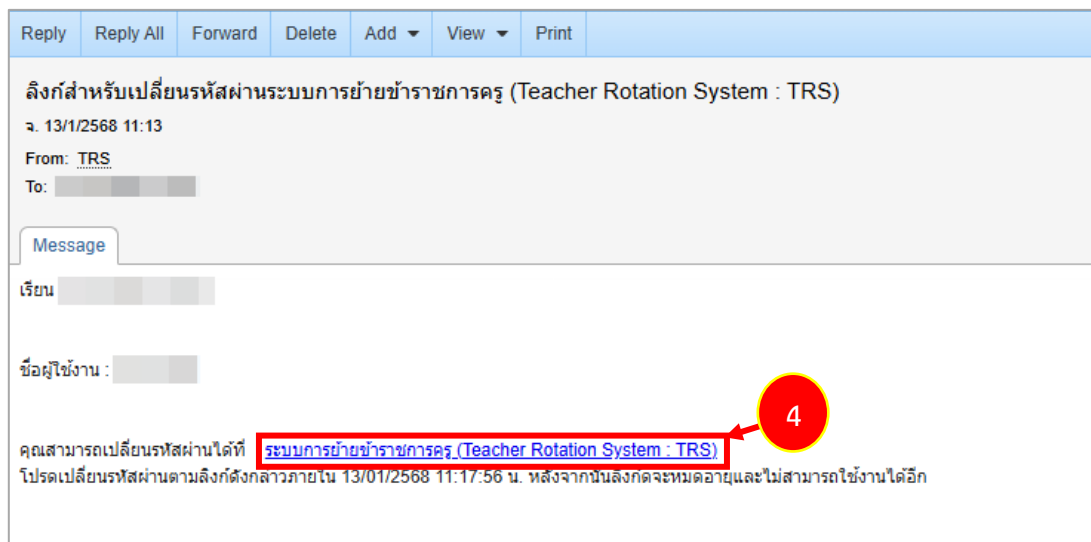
Reply | Reply All | Forward | Delete | Add ▾ | View ▾ | Print

ลิงก์สำหรับเปลี่ยนรหัสผ่านระบบการย้ายข้าราชการครู (Teacher Rotation System : TRS)
จ. 13/1/2568 11:13
From: TRS
To: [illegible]

Message

เรียน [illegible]

ชื่อผู้ใช้งาน : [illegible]

คุณสามารถเปลี่ยนรหัสผ่านได้ที่ ระบบการย้ายข้าราชการครู (Teacher Rotation System : TRS)
โปรดเปลี่ยนรหัสผ่านตามลิงก์ดังกล่าวภายใน 13/01/2568 11:17:56 น. หลังจากนั้นลิงก์จะหมดอายุและไม่สามารถใช้งานได้อีก

4